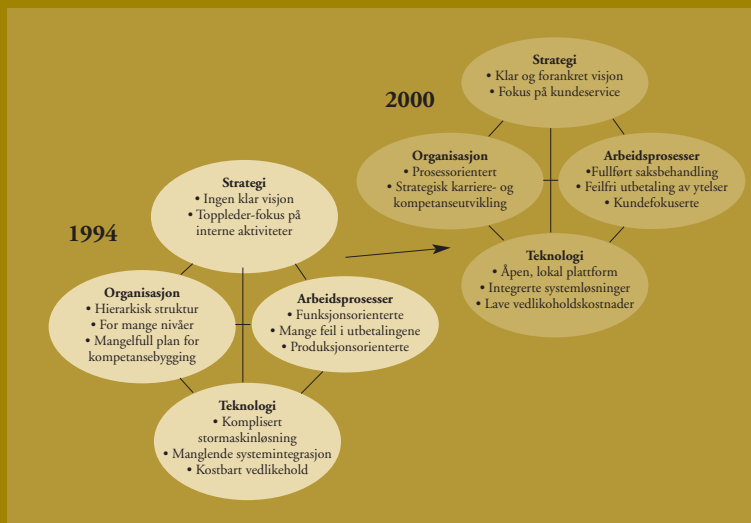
2000

Strategi
• Klar og forankret visjon
• Fokus på kundeservice

Organisasjon
• Prosessorientert
• Strategisk karriere- og kompetanseutvikling

Arbeidsprosesser
• Fullført saksbehandling
• Feilfri utbetaling av ytelser
• Kundefokuserte

Teknologi
• Åpen, lokal plattform
• Integrerte systemløsninger
• Lave vedlikoholdskostnader

1994

Strategi
• Ingen klar visjon
• Toppleder-fokus på interne aktiviteter

Organisasjon
• Hierarkisk struktur
• For mange nivåer
• Mangelfull plan for kompetansebygging

Arbeidsprosesser
• Funksjonsorienterte
• Mange feil i utbetalingene
• Produksjonsorienterte

Teknologi
• Komplisert stormaskinløsning
• Manglende systemintegrasjon
• Kostbart vedlikehold